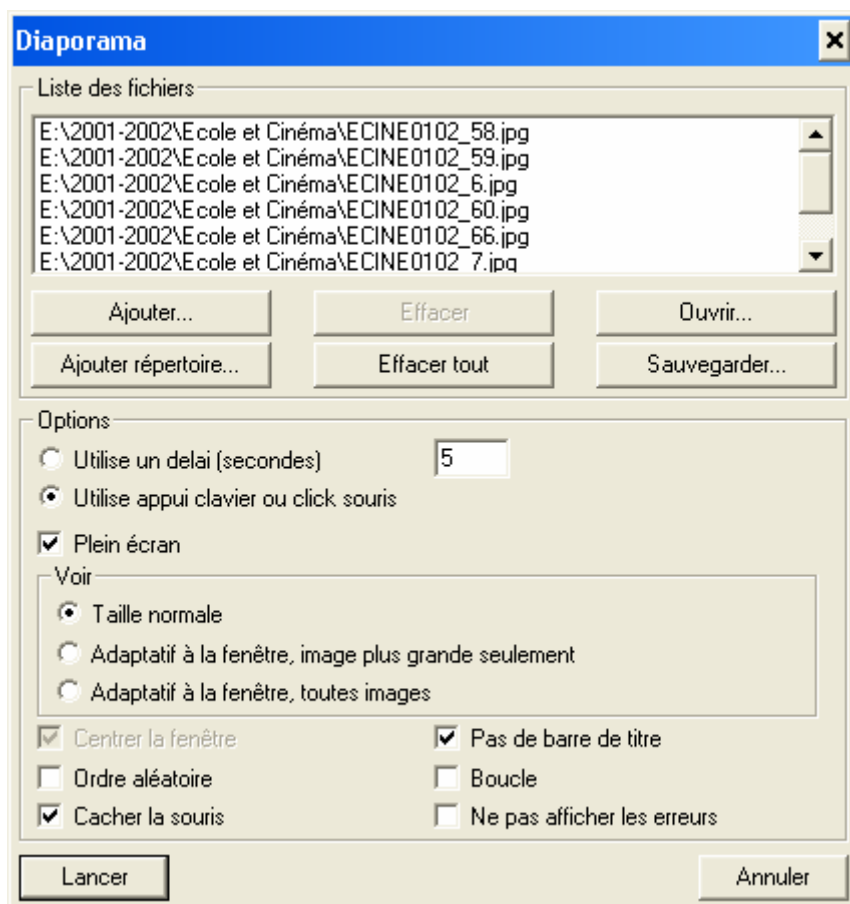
Diaporama

Liste des fichiers

E:\2001-2002\Ecole et Cinéma\ECINE0102_58.jpg
E:\2001-2002\Ecole et Cinéma\ECINE0102_59.jpg
E:\2001-2002\Ecole et Cinéma\ECINE0102_6.jpg
E:\2001-2002\Ecole et Cinéma\ECINE0102_60.jpg
E:\2001-2002\Ecole et Cinéma\ECINE0102_66.jpg
E:\2001-2002\Ecole et Cinéma\ECINE0102_7.jpg

Ajouter...
Effacer
Ouvrir...
Ajouter répertoire...
Effacer tout
Sauvegarder...

Options

Utilise un delai (secondes) 5
Utilise appui clavier ou click souris
Plein écran

Voir
Taille normale
Adaptatif à la fenêtre, image plus grande seulement
Adaptatif à la fenêtre, toutes images

Centrer la fenêtre
Pas de barre de titre
Ordre aléatoire
Boucle
Cacher la souris
Ne pas afficher les erreurs

Lancer
Annuler